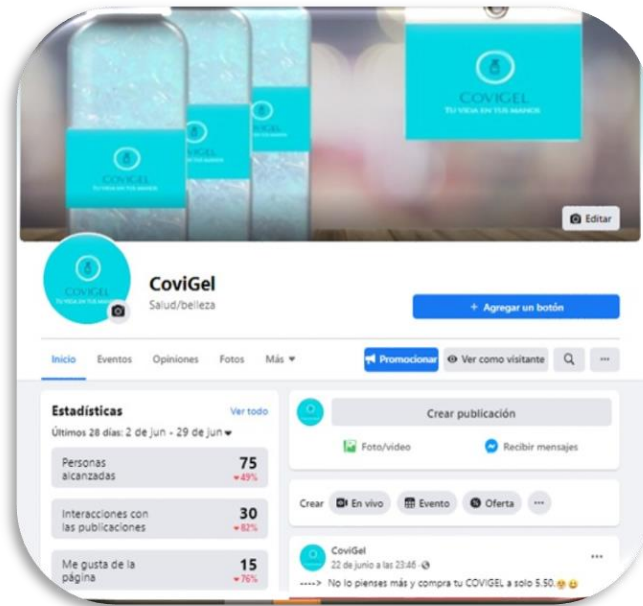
COVIGEL
TU VIDA EN TUS MANOS

COVIGEL
TU VIDA EN TUS MANOS

Editar

COVIGEL
TU VIDA EN TUS MANOS

CoviGel
Salud/belleza

+ Agregar un botón

Inicio Eventos Opiniones Fotos Más ▾

Promocionar Ver como visitante ...

Estadísticas Ver todo
Últimos 28 días: 2 de jun - 29 de jun ▾

Personas alcanzadas 75 ▾49%

Interacciones con las publicaciones 30 ▾82%

Me gusta de la página 15 ▾76%

Crear publicación

Foto/video Recibir mensajes

Crear En vivo Evento Oferta ...

CoviGel
22 de junio a las 23:46 ·
----> No lo pienses más y compra tu COVIGEL a solo 5.50.